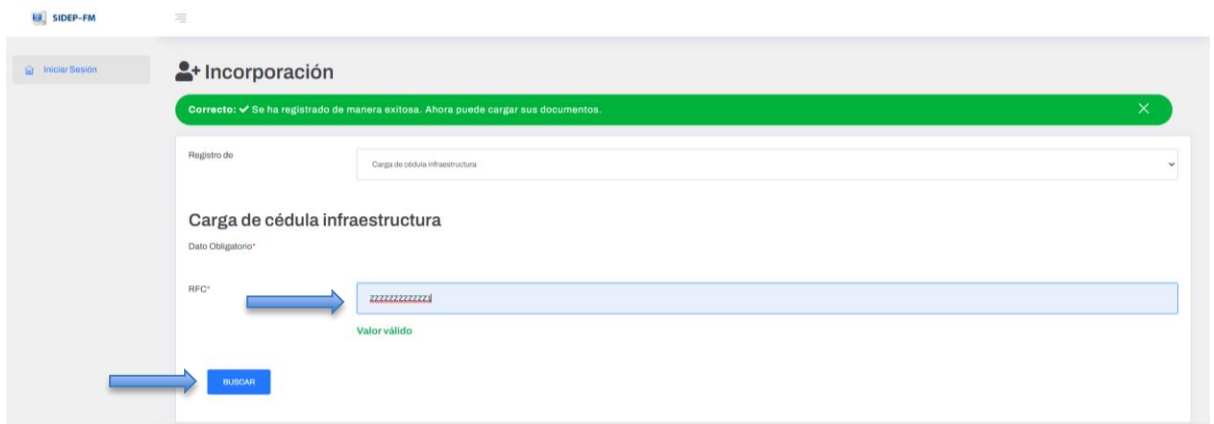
SIDEP-FM

Iniciar Sesión

Incorporación

Correcto: ✔ Se ha registrado de manera exitosa. Ahora puede cargar sus documentos.

Registro de

Carga de cédula infraestructura

Carga de cédula infraestructura

Dato Obligatorio*

RFC*

zzzzzzzzzzzzz

Valor válido

BUSCAR